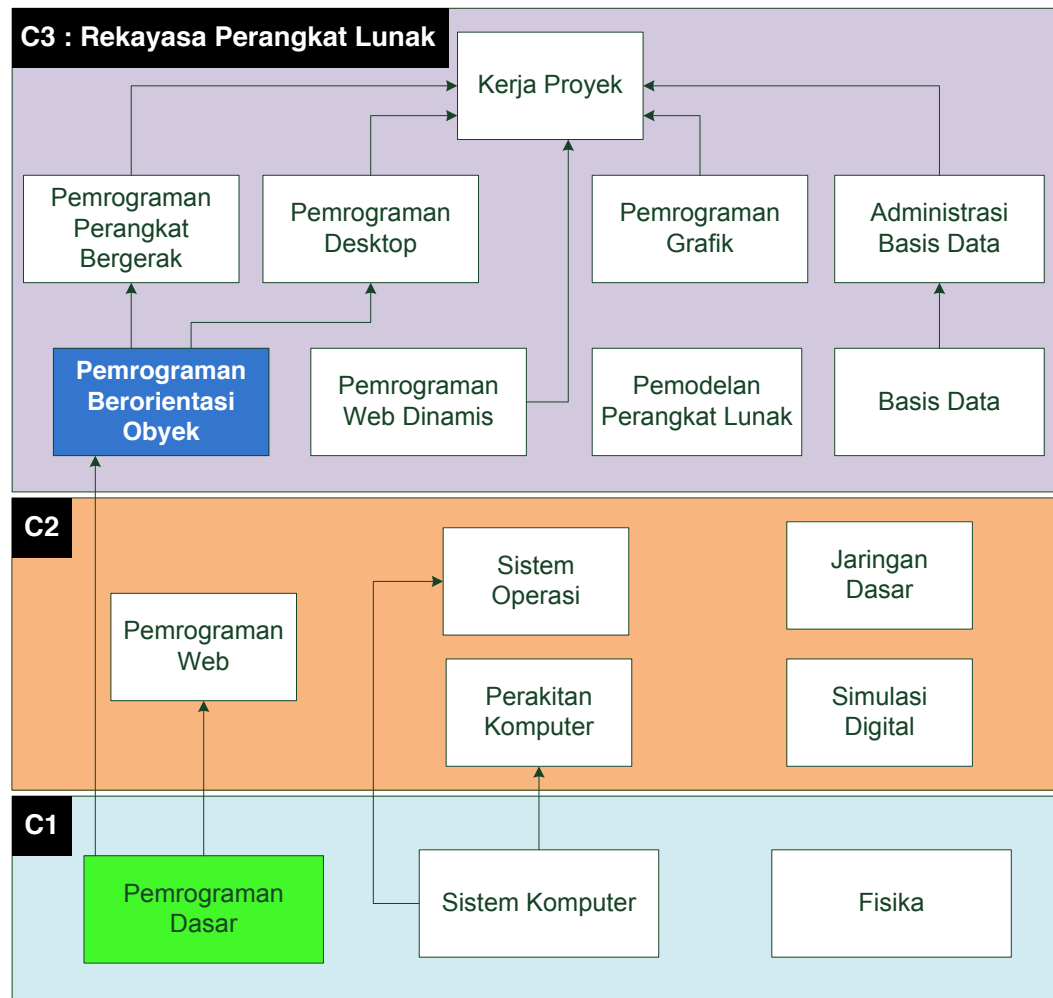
C3 : Rekayasa Perangkat Lunak

Kerja Proyek

Pemrograman Perangkat Bergerak

Pemrograman Desktop

Pemrograman Grafik

Administrasi Basis Data

Pemrograman Berorientasi Obyek

Pemrograman Web Dinamis

Pemodelan Perangkat Lunak

Basis Data

C2

Sistem Operasi

Jaringan Dasar

Pemrograman Web

Perakitan Komputer

Simulasi Digital

C1

Pemrograman Dasar

Sistem Komputer

Fisika